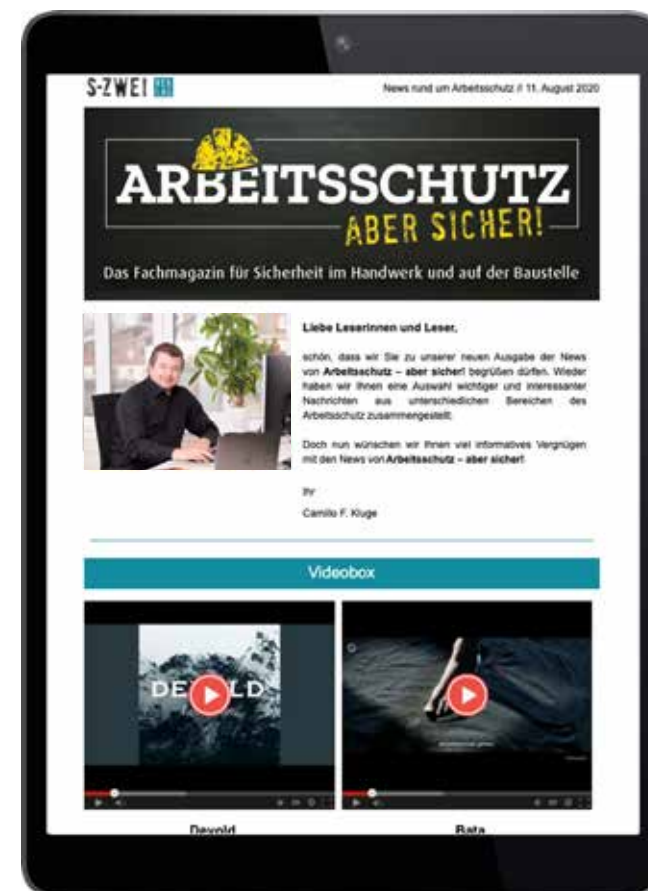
S-ZWEI

News rund um Arbeitsschutz // 11. August 2020

ARBEITSSCHUTZ
ABER SICHER!
Das Fachmagazin für Sicherheit im Handwerk und auf der Baustelle

Liebe Leserinnen und Leser,

schön, dass wir Sie zu unserer neuen Ausgabe der News von **Arbeitsschutz – aber sicher!** begrüßen dürfen. Wieder haben wir Ihnen eine Auswahl wichtiger und interessanter Nachrichten aus unterschiedlichen Bereichen des Arbeitsschutz zusammengestellt.

Doch nun wünschen wir Ihnen viel informatives Vergnügen mit den News von **Arbeitsschutz – aber sicher!**

Ihr
Camillo F. Kluge

Videobox

DEVOLD

Devold

Bata